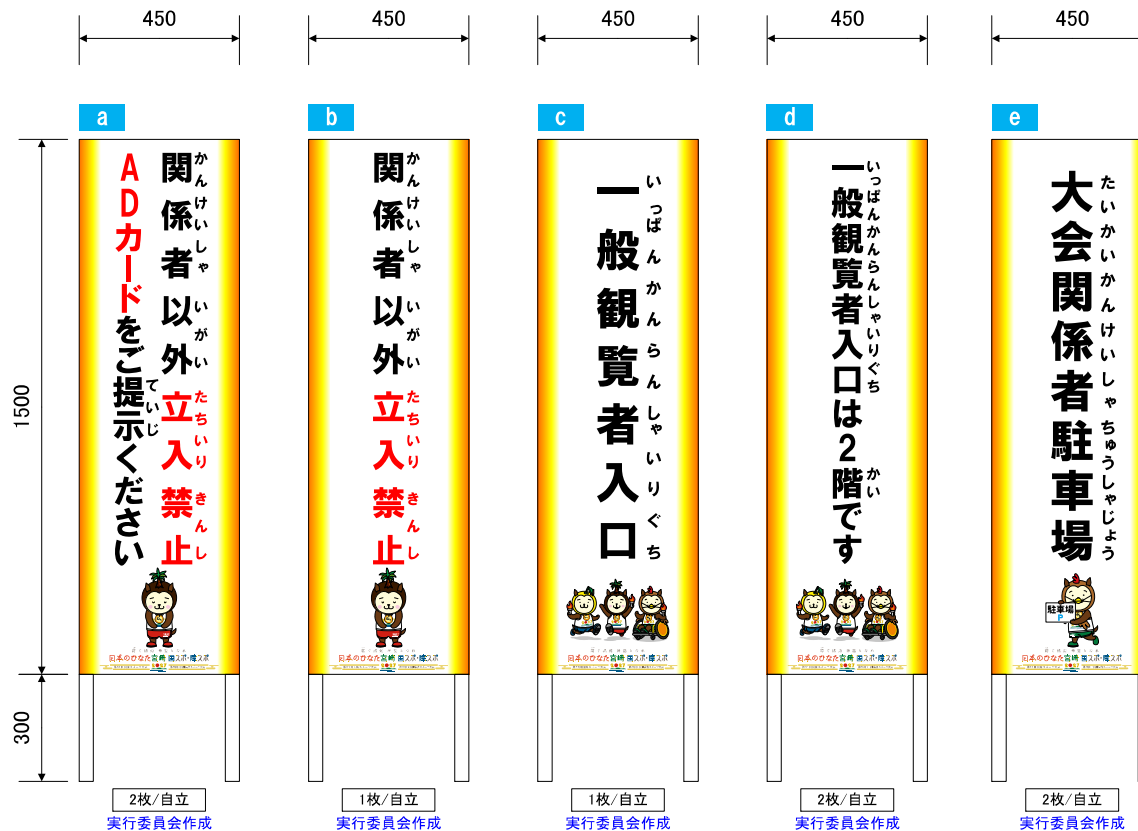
450

450

450

450

450

1500

300

a

関係者以外立入禁止
かんけいしゃいがいたちいりきんし

ADカードをご提示ください
ていじ

日本のひなた宮崎 国スポ・障スポ

2枚/自立
実行委員会作成

b

関係者以外立入禁止
かんけいしゃいがいたちいりきんし

日本のひなた宮崎 国スポ・障スポ

1枚/自立
実行委員会作成

c

一般観覧者入口
いっぱんかんらんしゃいりぐち

日本のひなた宮崎 国スポ・障スポ

1枚/自立
実行委員会作成

d

一般観覧者入口は2階です
いっぱんかんらんしゃいりぐち かい

日本のひなた宮崎 国スポ・障スポ

2枚/自立
実行委員会作成

e

大会関係者駐車場
たいかいかんけいしゃちゅうしゃじょう

駐車場 P

日本のひなた宮崎 国スポ・障スポ

2枚/自立
実行委員会作成